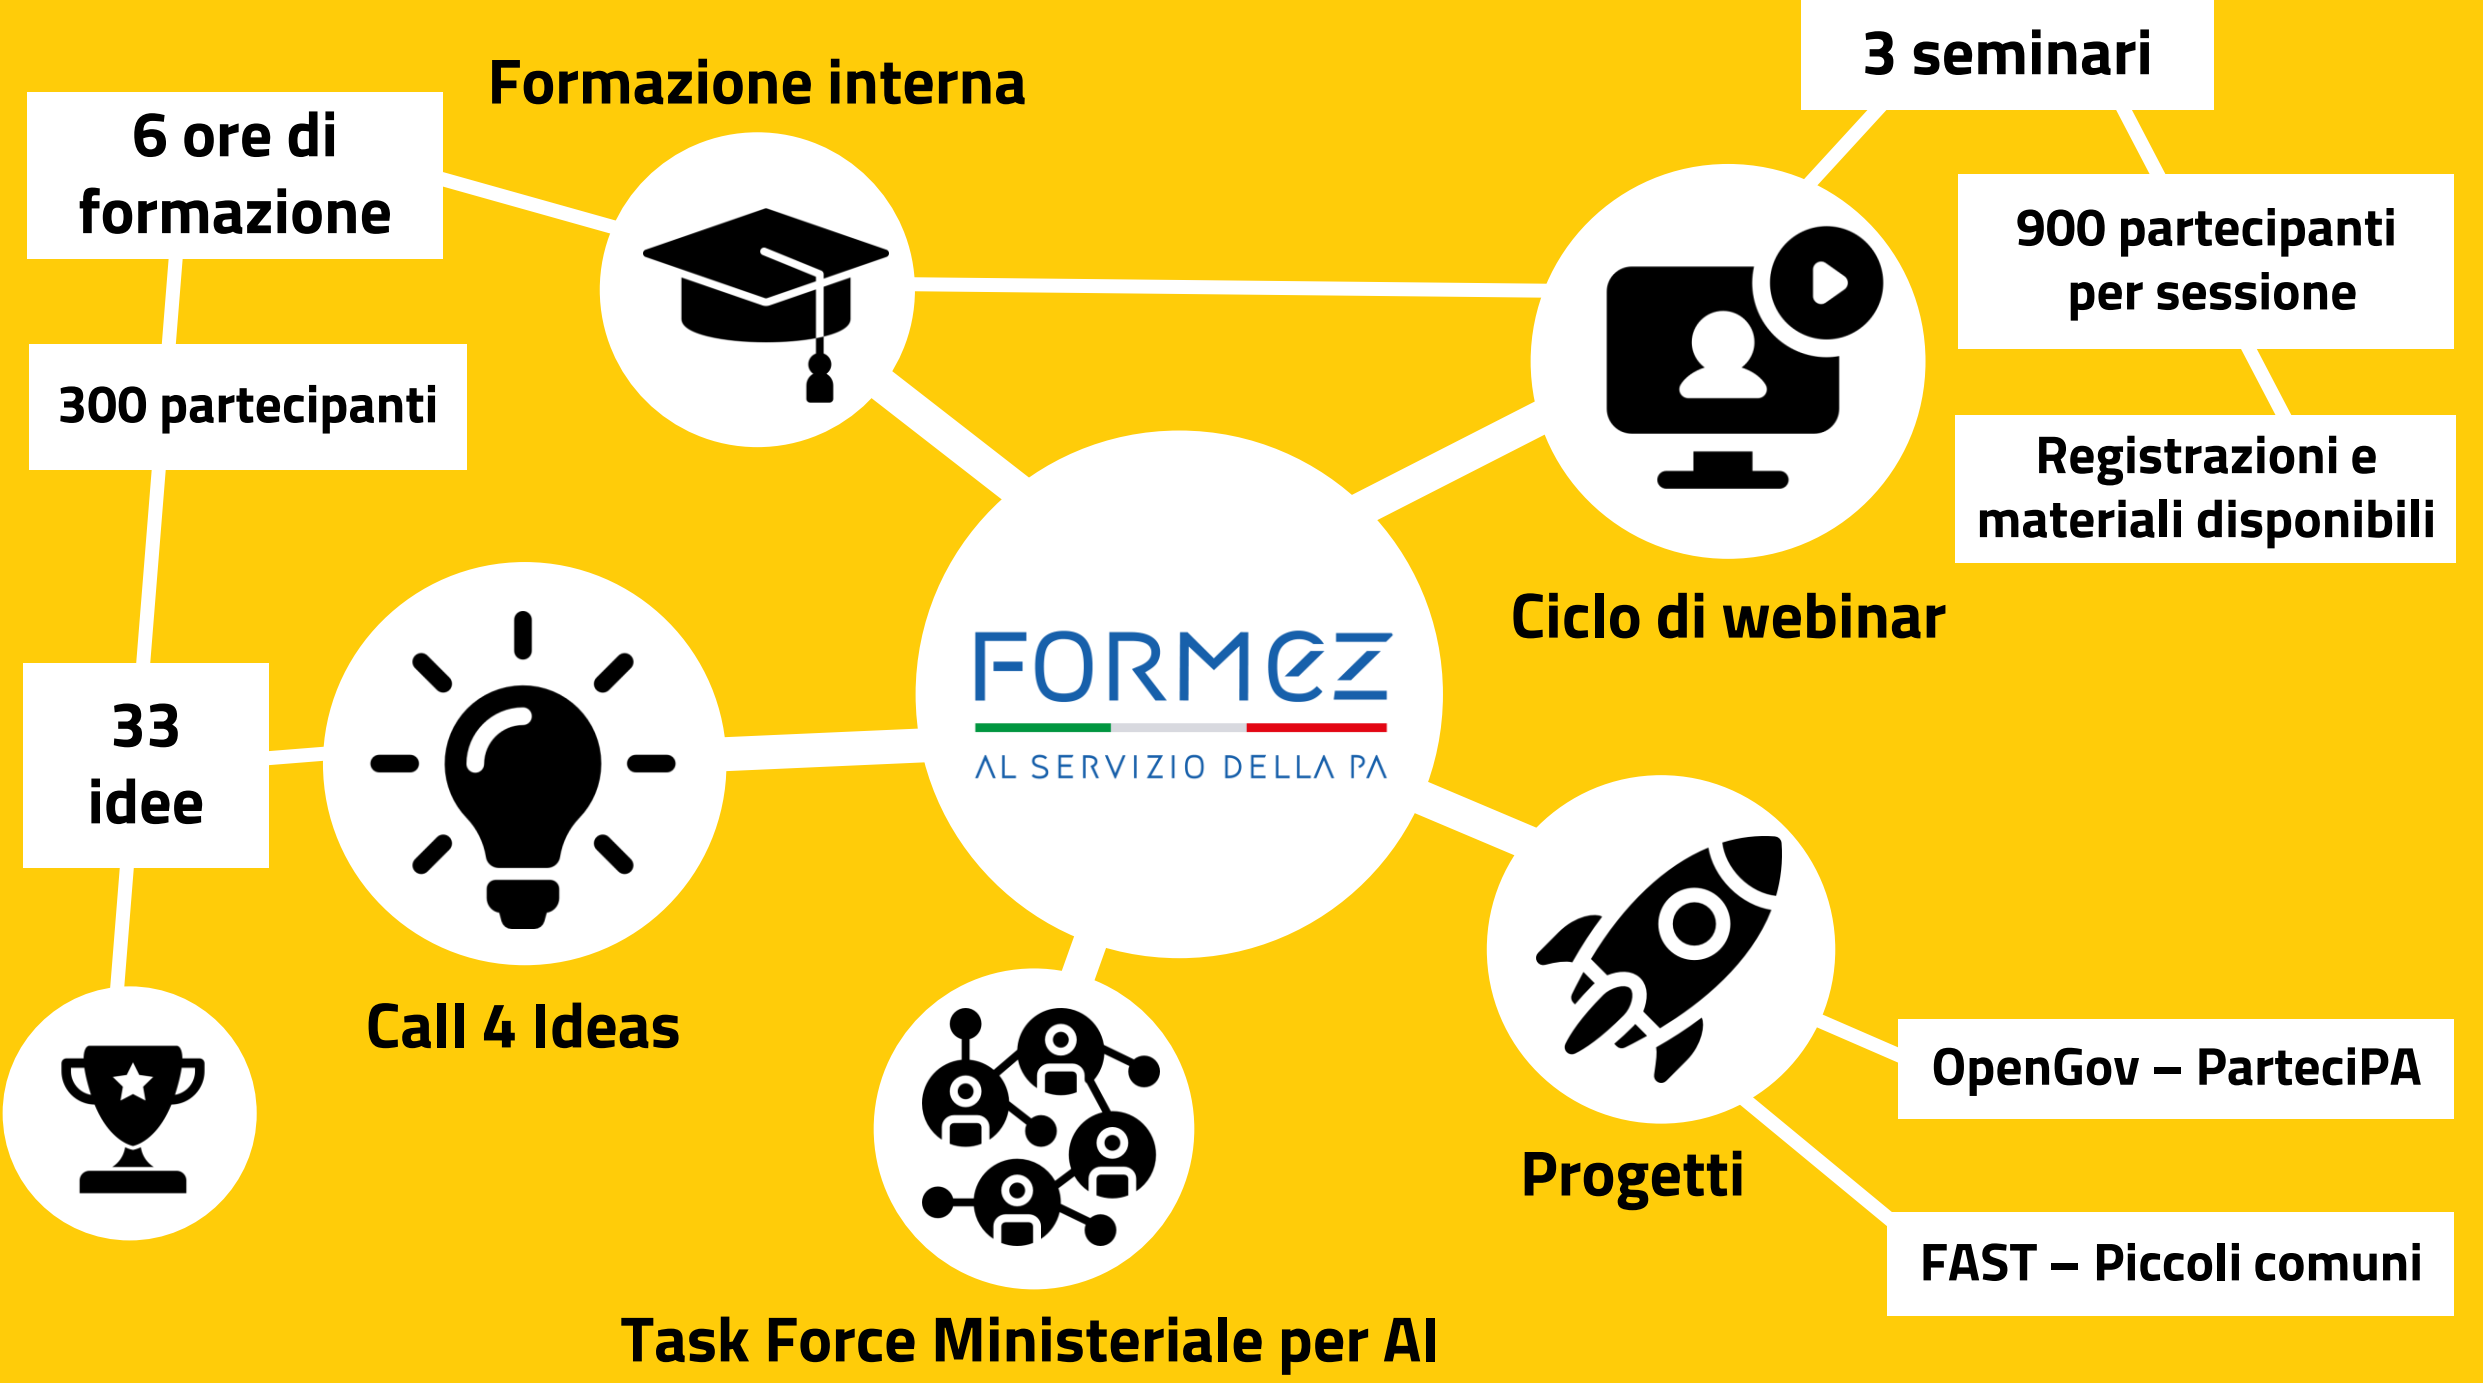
Formazione interna

6 ore di formazione

300 partecipanti

3 seminari

900 partecipanti per sessione

Registrazioni e materiali disponibili

Ciclo di webinar

FORMEZ

AL SERVIZIO DELLA PA

33 idee

Call 4 Ideas

OpenGov – ParteciPA

Progetti

FAST – Piccoli comuni

Task Force Ministeriale per AI